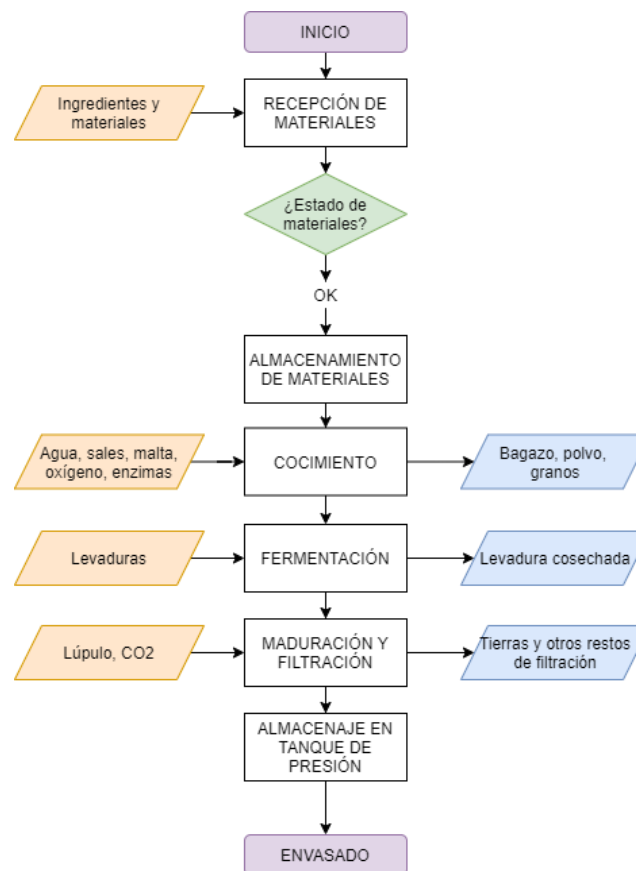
INICIO

Ingredientes y materiales

RECEPCIÓN DE MATERIALES

¿Estado de materiales?

OK

ALMACENAMIENTO DE MATERIALES

Agua, sales, malta, oxígeno, enzimas

COCIMIENTO

Bagazo, polvo, granos

Levaduras

FERMENTACIÓN

Levadura cosechada

Lúpulo, CO2

MADURACIÓN Y FILTRACIÓN

Tierras y otros restos de filtración

ALMACENAJE EN TANQUE DE PRESIÓN

ENVASADO